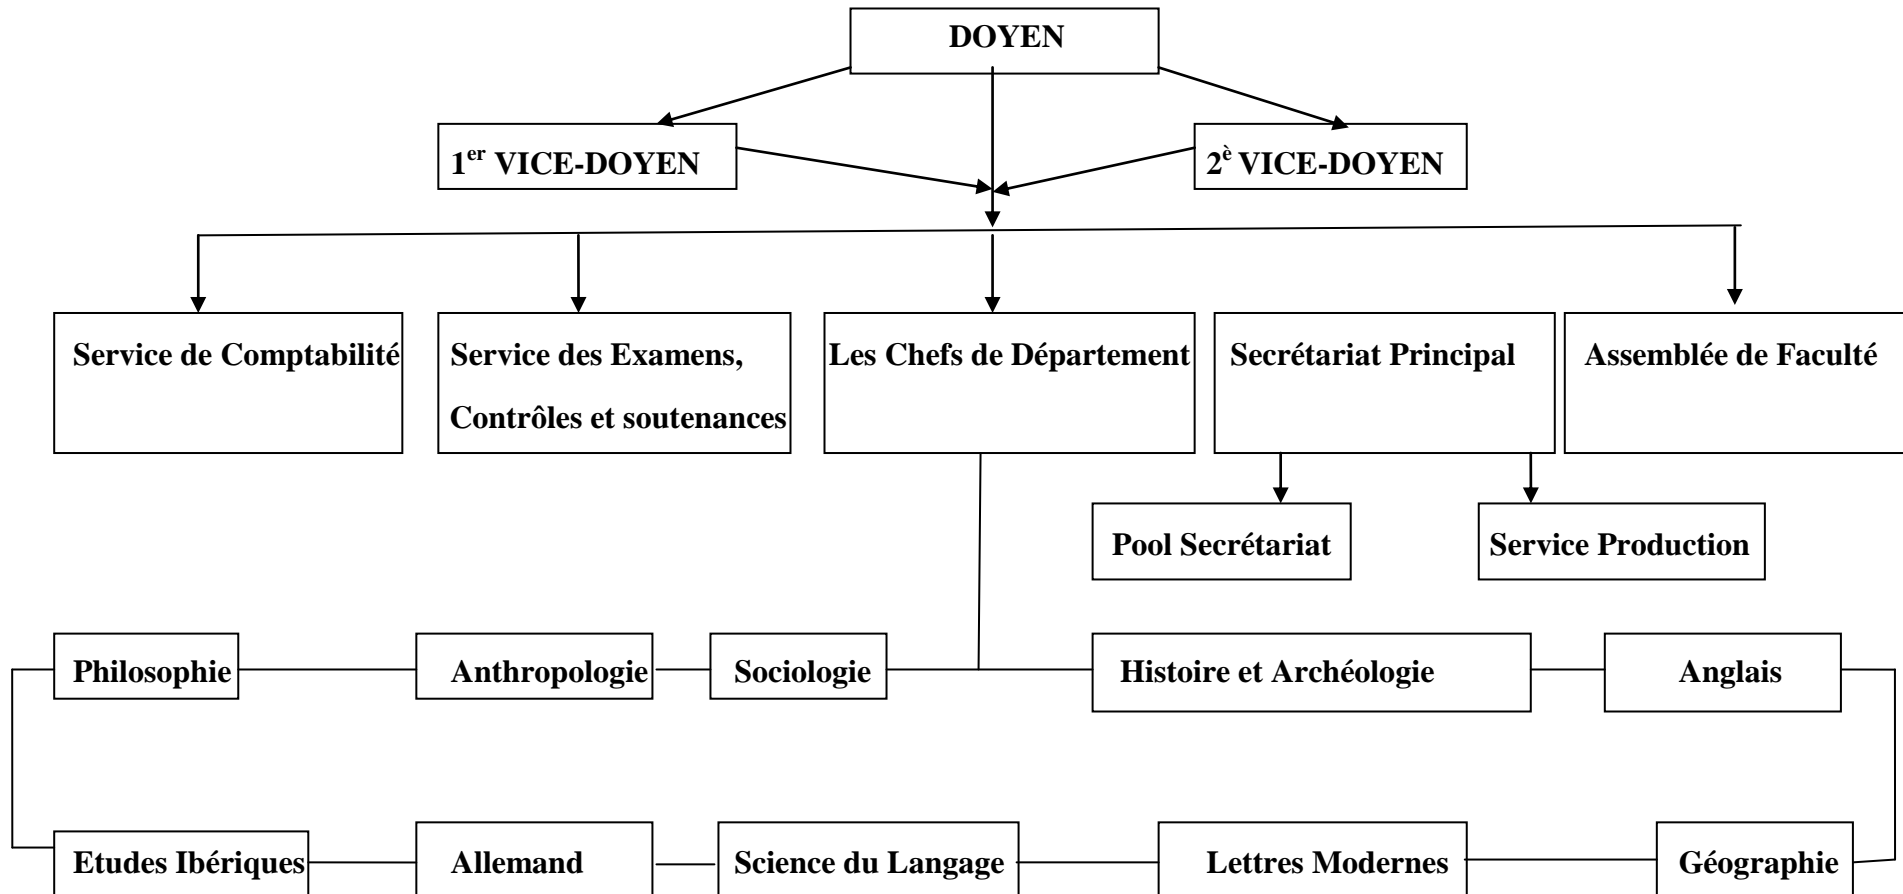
DOYEN

1$^{er}$ VICE-DOYEN

2$^{è}$ VICE-DOYEN

Service de Comptabilité

Service des Examens, Contrôles et soutenances

Les Chefs de Département

Secrétariat Principal

Assemblée de Faculté

Pool Secrétariat

Service Production

Philosophie

Anthropologie

Sociologie

Histoire et Archéologie

Anglais

Etudes Ibériques

Allemand

Science du Langage

Lettres Modernes

Géographie